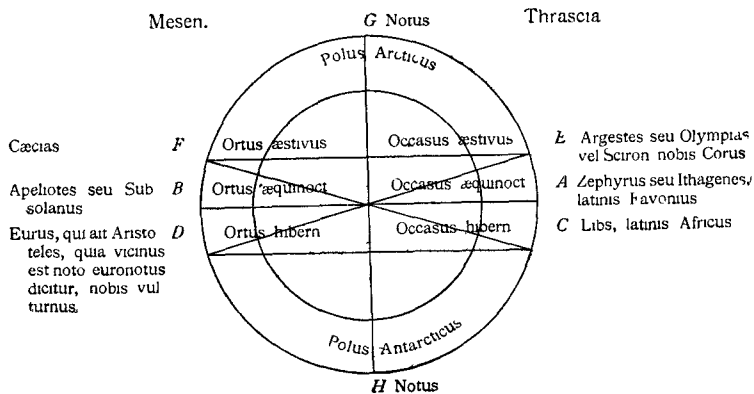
Mesen.

$G$ Notus

Thrascia

Polus Arcticus

Cæcias $F$

Ortus æstivus

Occasus æstivus

$E$ Argestes seu Olympias vel Sciron nobis Corus

Apeliotes seu Sub solanus $B$

Ortus æquinoct

Occasus æquinoct

$A$ Zephyrus seu Ithagenes, latinis Favonius

Eurus, qui ait Aristoteles, quia vicinus est noto euronotus dicitur, nobis vulturnus. $D$

Ortus hibern

Occasus hibern

$C$ Libs, latinis Africus

Polus Antarcticus

$H$ Notus